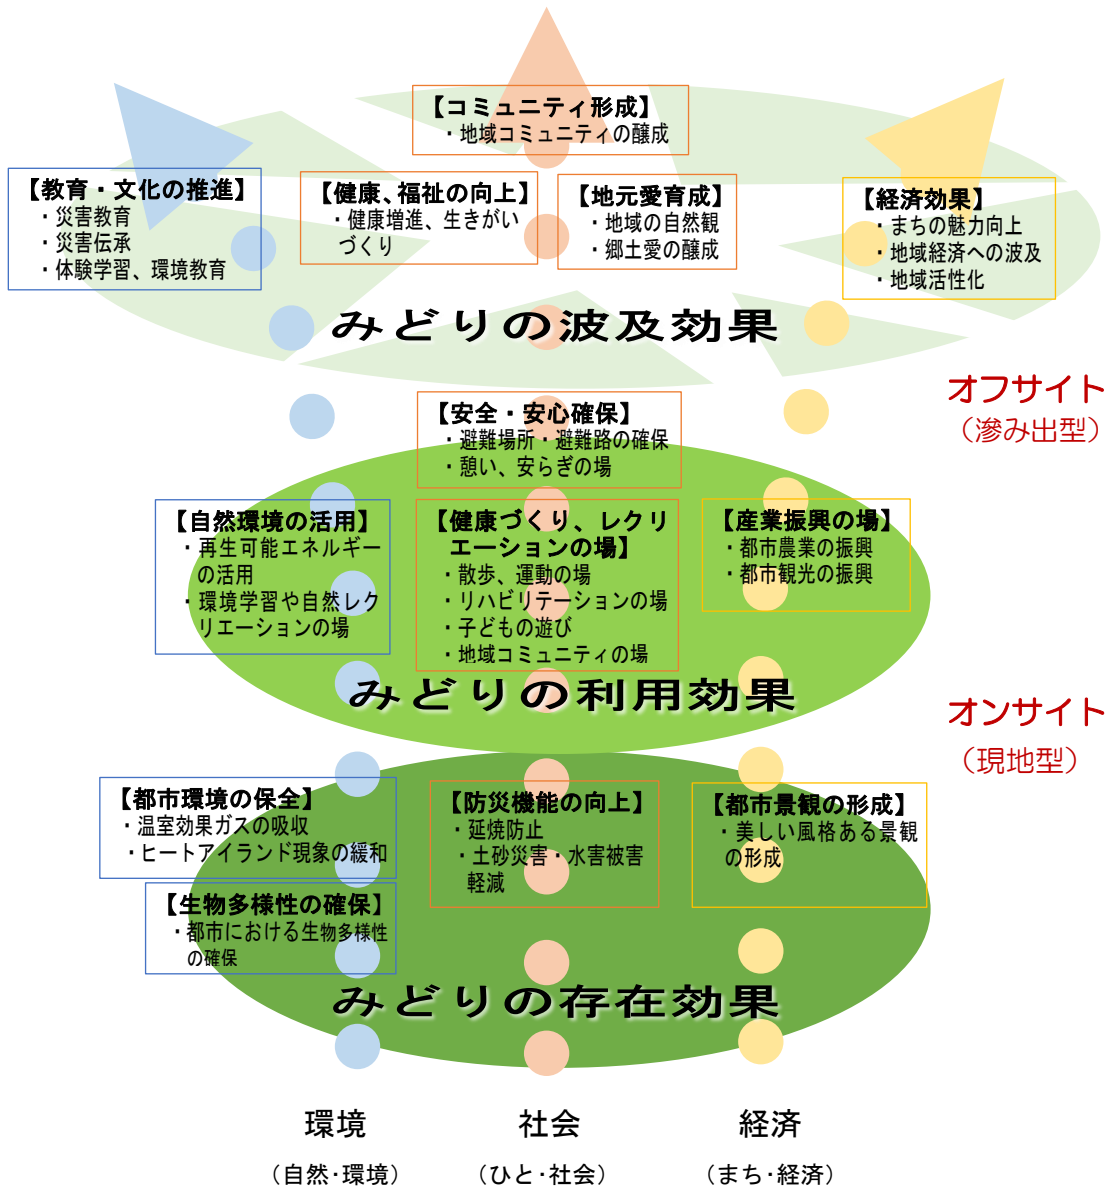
【コミュニティ形成】
・地域コミュニティの醸成

【教育・文化の推進】
・災害教育
・災害伝承
・体験学習、環境教育

【健康、福祉の向上】
・健康増進、生きがいづくり

【地元愛育成】
・地域の自然観
・郷土愛の醸成

【経済効果】
・まちの魅力向上
・地域経済への波及
・地域活性化

みどりの波及効果

オフサイト
（滲み出型）

【安全・安心確保】
・避難場所・避難路の確保
・憩い、安らぎの場

【自然環境の活用】
・再生可能エネルギーの活用
・環境学習や自然レクリエーションの場

【健康づくり、レクリエーションの場】
・散歩、運動の場
・リハビリテーションの場
・子どもの遊び
・地域コミュニティの場

【産業振興の場】
・都市農業の振興
・都市観光の振興

みどりの利用効果

オンサイト
（現地型）

【都市環境の保全】
・温室効果ガスの吸収
・ヒートアイランド現象の緩和

【生物多様性の確保】
・都市における生物多様性の確保

【防災機能の向上】
・延焼防止
・土砂災害・水害被害軽減

【都市景観の形成】
・美しい風格ある景観の形成

みどりの存在効果

環境
（自然･環境）

社会
（ひと･社会）

経済
（まち･経済）